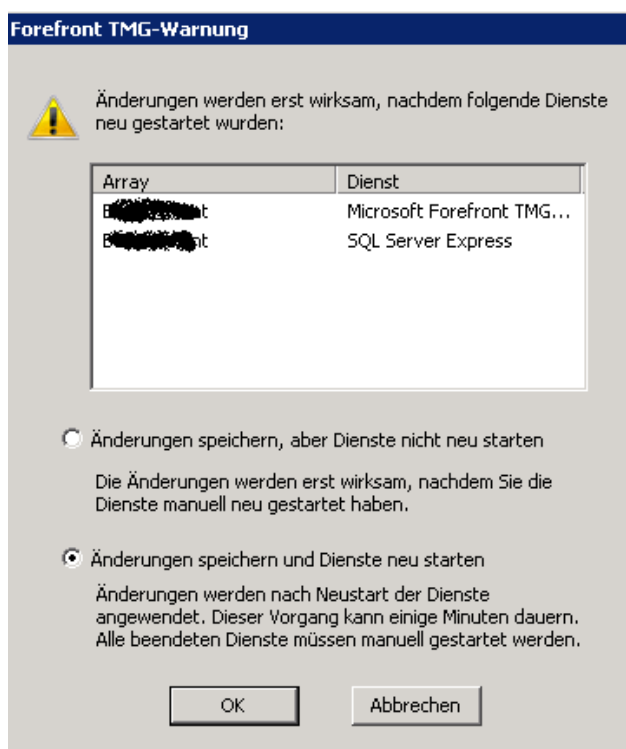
Forefront TMG-Warnung

Änderungen werden erst wirksam, nachdem folgende Dienste neu gestartet wurden:

| Array | Dienst |
|---|---|
| B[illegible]t | Microsoft Forefront TMG... |
| B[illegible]t | SQL Server Express |

Änderungen speichern, aber Dienste nicht neu starten

Die Änderungen werden erst wirksam, nachdem Sie die Dienste manuell neu gestartet haben.

Änderungen speichern und Dienste neu starten

Änderungen werden nach Neustart der Dienste angewendet. Dieser Vorgang kann einige Minuten dauern. Alle beendeten Dienste müssen manuell gestartet werden.

OK

Abbrechen